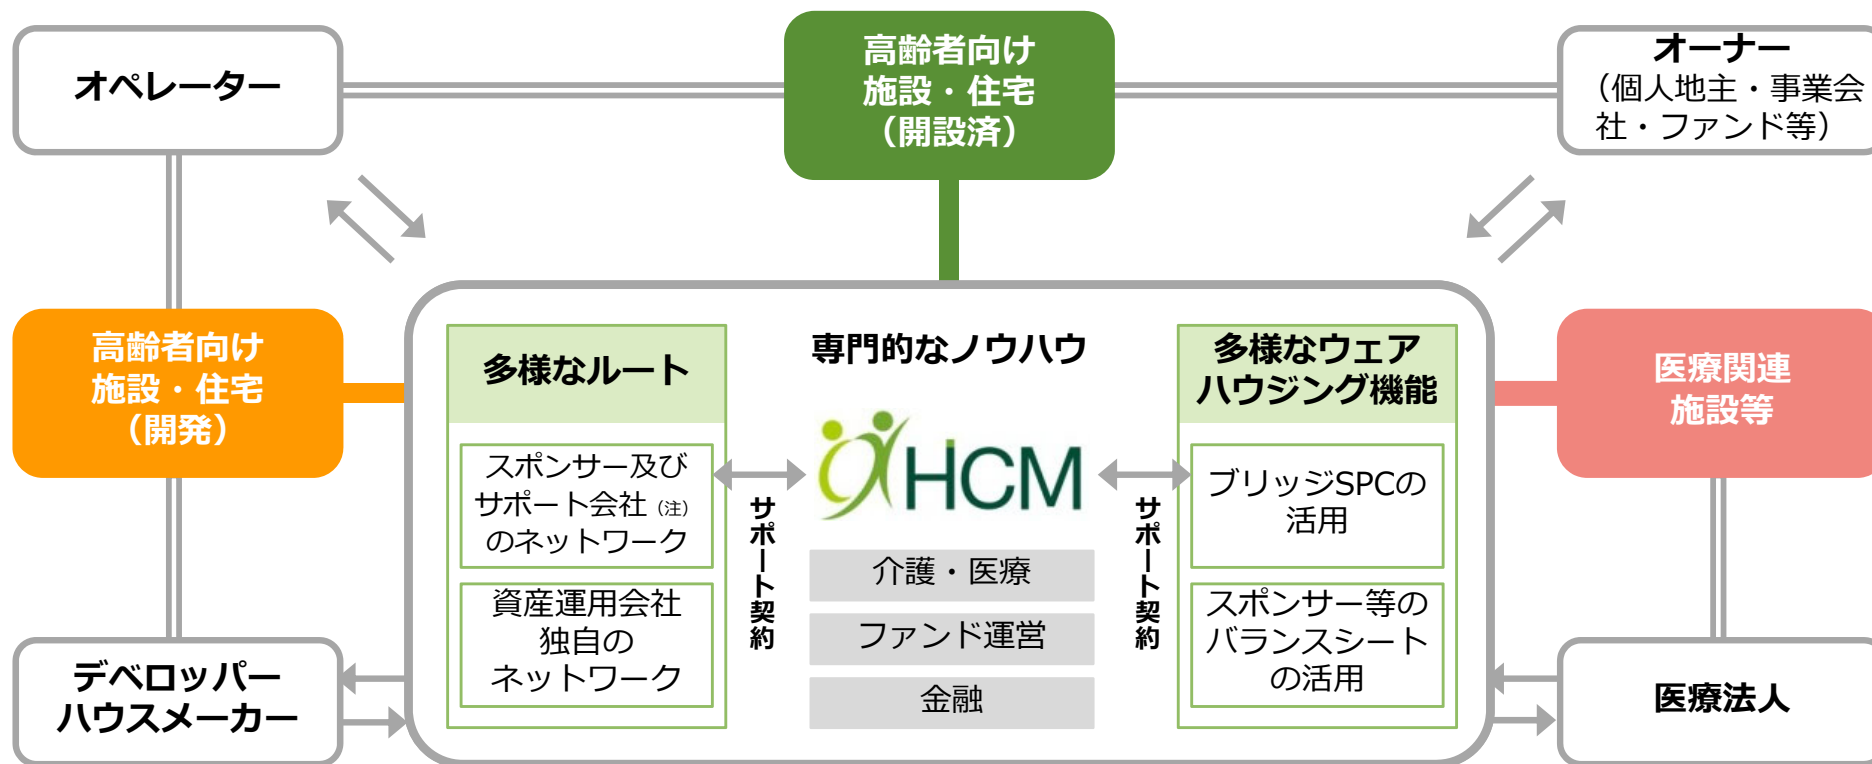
オペレーター

高齢者向け
施設・住宅
（開設済）

オーナー
（個人地主・事業会社・ファンド等）

高齢者向け
施設・住宅
（開発）

多様なルート

スポンサー及びサポート会社（注）のネットワーク

資産運用会社独自のネットワーク

サポート契約

専門的なノウハウ

HCM

介護・医療

ファンド運営

金融

サポート契約

多様なウェアハウジング機能

ブリッジSPCの活用

スポンサー等のバランスシートの活用

医療関連
施設等

デベロッパー
ハウスメーカー

医療法人